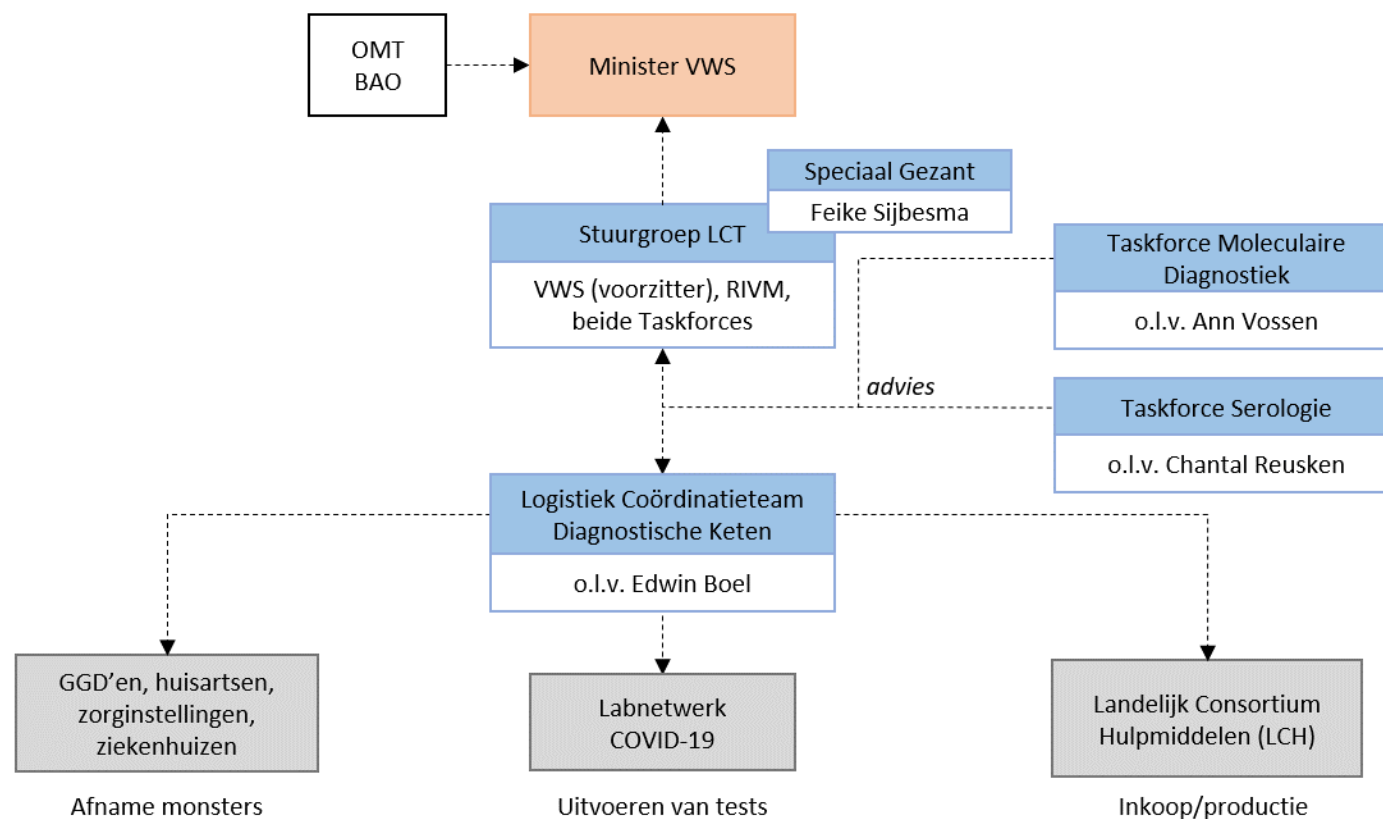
OMT
BAO

Minister VWS

Speciaal Gezant
Feike Sijbesma

Stuurgroep LCT
VWS (voorzitter), RIVM, beide Taskforces

Taskforce Moleculaire Diagnostiek
o.l.v. Ann Vossen

advies

Taskforce Serologie
o.l.v. Chantal Reusken

Logistiek Coördinatieteam Diagnostische Keten
o.l.v. Edwin Boel

GGD'en, huisartsen, zorginstellingen, ziekenhuizen

Labnetwerk COVID-19

Landelijk Consortium Hulpmiddelen (LCH)

Afname monsters

Uitvoeren van tests

Inkoop/productie